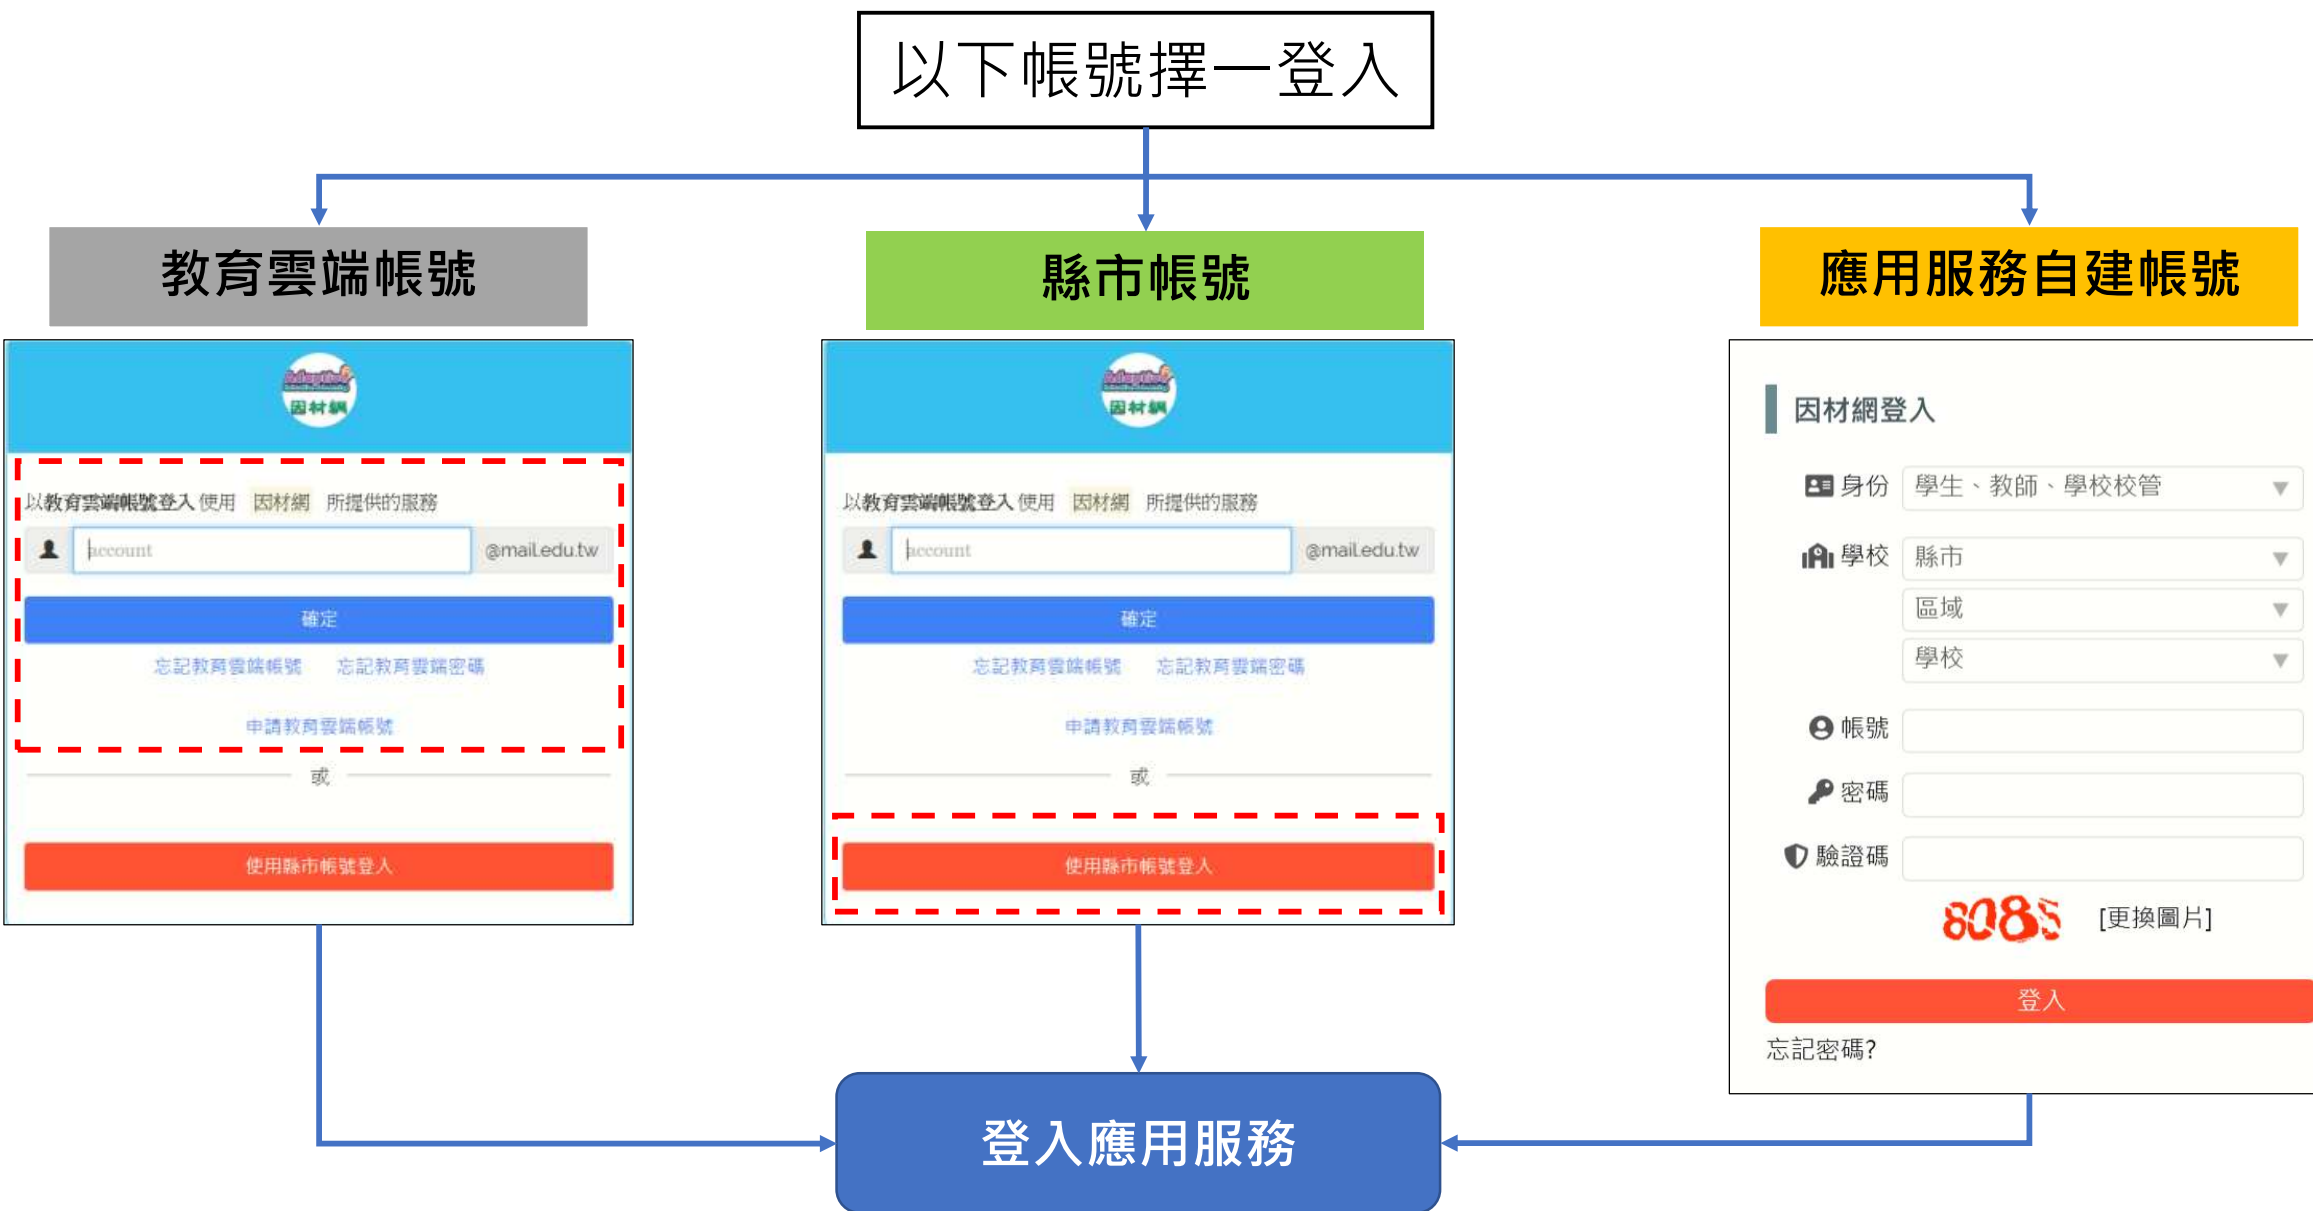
以下帳號擇一登入

教育雲端帳號

Adaptive 因材網

以教育雲端帳號登入 使用 因材網 所提供的服務

account @mail.edu.tw

確定

忘記教育雲端帳號 忘記教育雲端密碼

申請教育雲端帳號

或

使用縣市帳號登入

縣市帳號

Adaptive 因材網

以教育雲端帳號登入 使用 因材網 所提供的服務

account @mail.edu.tw

確定

忘記教育雲端帳號 忘記教育雲端密碼

申請教育雲端帳號

或

使用縣市帳號登入

應用服務自建帳號

因材網登入

身份 學生、教師、學校校管

學校 縣市

區域

學校

帳號

密碼

驗證碼

8085 [更換圖片]

登入

忘記密碼?

登入應用服務